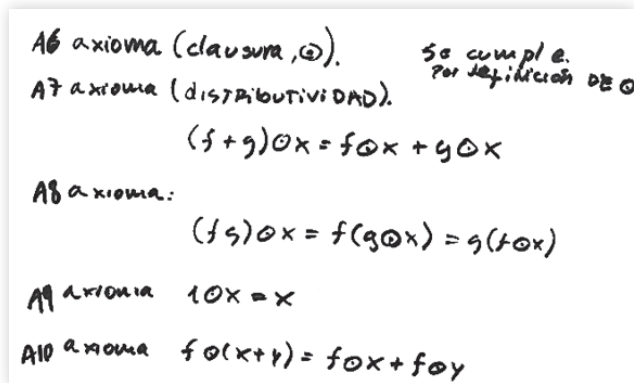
A6 axioma (clausura, $\odot$).    Se cumple. Por definición DE $\odot$

A7 axioma (DISTRIBUTIVIDAD).

$(f+g)\odot x = f\odot x + g\odot x$

A8 axioma:

$(fg)\odot x = f(g\odot x) = g(f\odot x)$

A9 axioma  $1\odot x = x$

A10 axioma  $f\odot(x+y) = f\odot x + f\odot y$